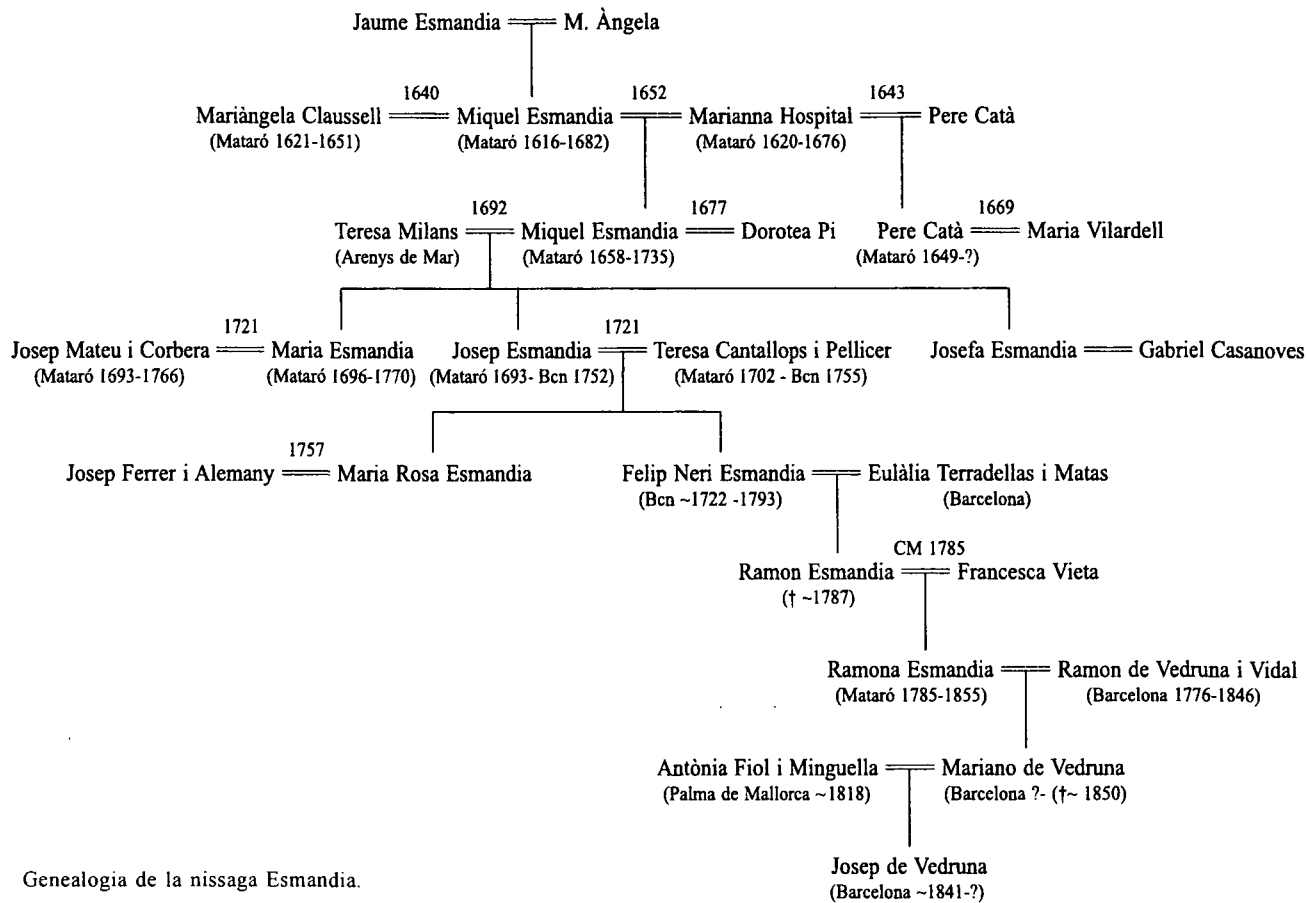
Jaume Esmandia M. Àngela

1640
Mariàngela Claussell (Mataró 1621-1651)

Miquel Esmandia (Mataró 1616-1682)

1652
Marianna Hospital (Mataró 1620-1676)

1643
Pere Catà

1692
Teresa Milans (Arenys de Mar)

Miquel Esmandia (Mataró 1658-1735)

1677
Dorotea Pi

Pere Catà (Mataró 1649-?)

1669
Maria Vilardell

1721
Josep Mateu i Corbera (Mataró 1693-1766)

Maria Esmandia (Mataró 1696-1770)

Josep Esmandia (Mataró 1693- Bcn 1752)

1721
Teresa Cantallops i Pellicer (Mataró 1702 - Bcn 1755)

Josefa Esmandia Gabriel Casanoves

1757
Josep Ferrer i Alemany Maria Rosa Esmandia

Felip Neri Esmandia (Bcn ~1722 -1793)

Eulàlia Terradellas i Matas (Barcelona)

CM 1785
Ramon Esmandia († ~1787)

Francesca Vieta

Ramona Esmandia (Mataró 1785-1855)

Ramon de Vedruna i Vidal (Barcelona 1776-1846)

Antònia Fiol i Minguella (Palma de Mallorca ~1818)

Mariano de Vedruna (Barcelona ?- (†~ 1850)

Josep de Vedruna (Barcelona ~1841-?)

Genealogia de la nissaga Esmandia.